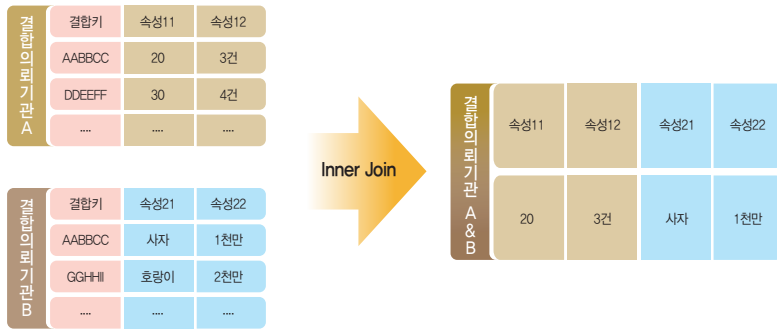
결합의뢰기관A

| 결합키 | 속성11 | 속성12 |
|---|---|---|
| AABBCC | 20 | 3건 |
| DDEEFF | 30 | 4건 |
| .... | .... | .... |

결합의뢰기관B

| 결합키 | 속성21 | 속성22 |
|---|---|---|
| AABBCC | 사자 | 1천만 |
| GGHHII | 호랑이 | 2천만 |
| .... | .... | .... |

Inner Join

결합의뢰기관 A&B

| 속성11 | 속성12 | 속성21 | 속성22 |
|---|---|---|---|
| 20 | 3건 | 사자 | 1천만 |